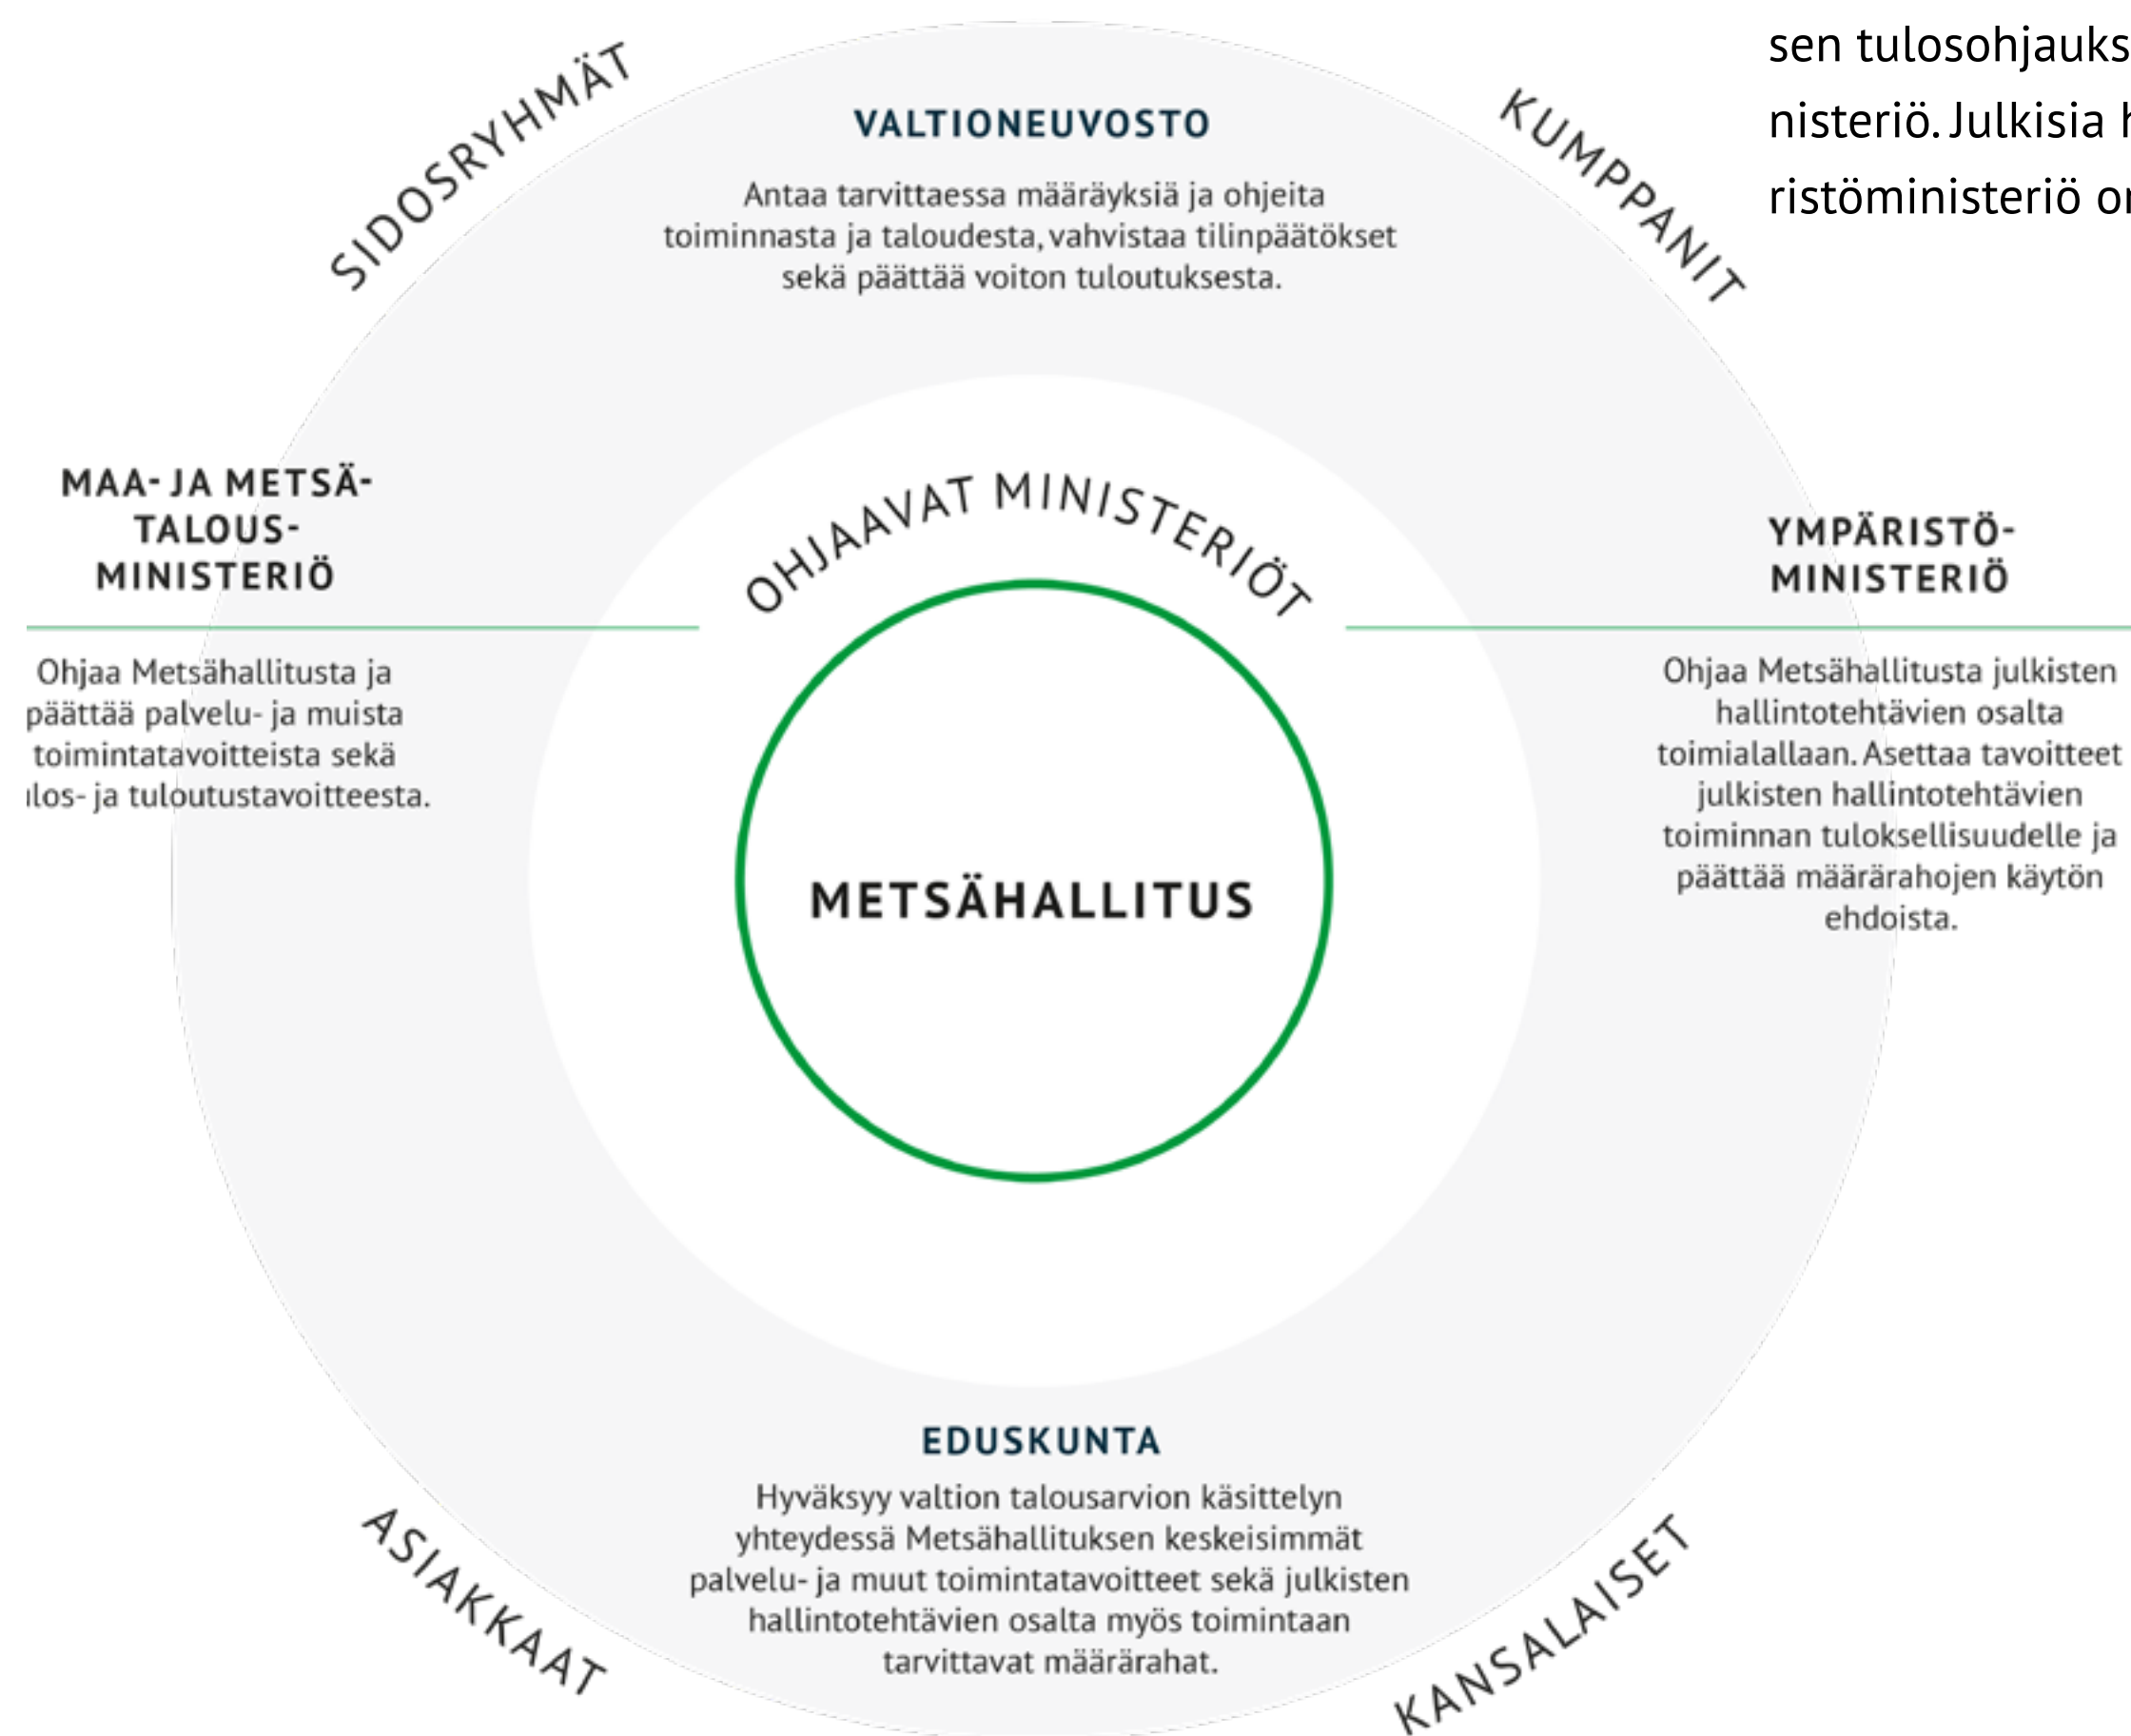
sen tulosohjauks
nisteriö. Julkisia h
ristöministeriö o

SIDOSRYHMÄT

KUMPPANIT

VALTIONEUVOSTO

Antaa tarvittaessa määräyksiä ja ohjeita toiminnasta ja taloudesta, vahvistaa tilinpäätökset sekä päättää voiton tuloutuksesta.

MAA- JA METSÄ-TALOUS-MINISTERIÖ

Ohjaa Metsähallitusta ja päättää palvelu- ja muista toimintatavoitteista sekä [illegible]los- ja tuloutustavoitteesta.

OHJAAVAT MINISTERIÖT

METSÄHALLITUS

YMPÄRISTÖ-MINISTERIÖ

Ohjaa Metsähallitusta julkisten hallintotehtävien osalta toimialallaan. Asettaa tavoitteet julkisten hallintotehtävien toiminnan tuloksellisuudelle ja päättää määrärahojen käytön ehdoista.

EDUSKUNTA

Hyväksyy valtion talousarvion käsittelyn yhteydessä Metsähallituksen keskeisimmät palvelu- ja muut toimintatavoitteet sekä julkisten hallintotehtävien osalta myös toimintaan tarvittavat määrärahat.

ASIAKKAAT

KANSALAISET